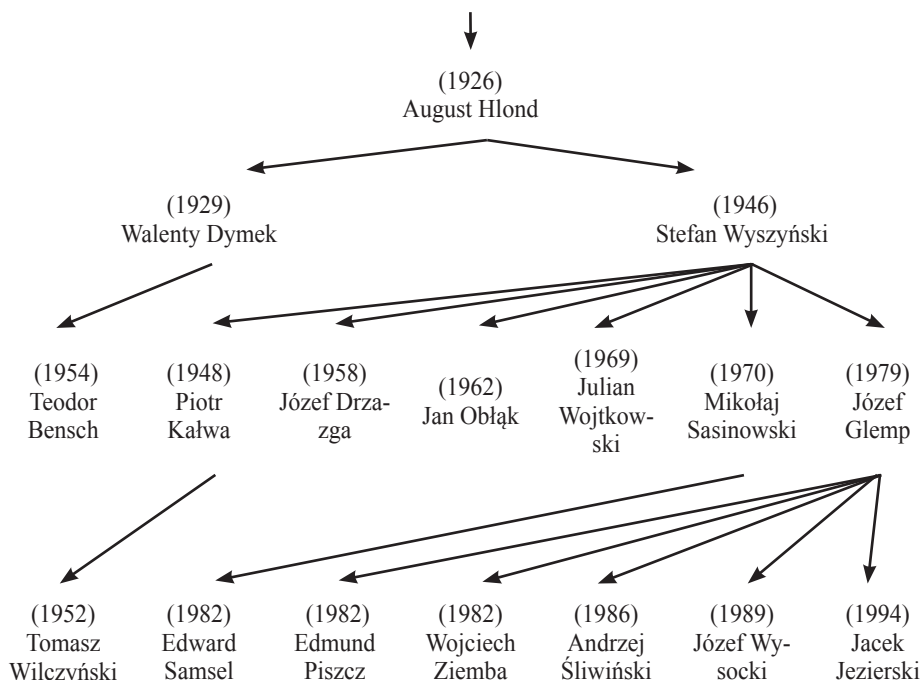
(1926)
August Hlond

(1929)
Walenty Dymek

(1946)
Stefan Wyszyński

(1954)
Teodor Bensch

(1948)
Piotr Kałwa

(1958)
Józef Drzazga

(1962)
Jan Obłąk

(1969)
Julian Wojtkowski

(1970)
Mikołaj Sasinowski

(1979)
Józef Glemp

(1952)
Tomasz Wilczyński

(1982)
Edward Samsel

(1982)
Edmund Piszcz

(1982)
Wojciech Ziemba

(1986)
Andrzej Śliwiński

(1989)
Józef Wysocki

(1994)
Jacek Jezierski